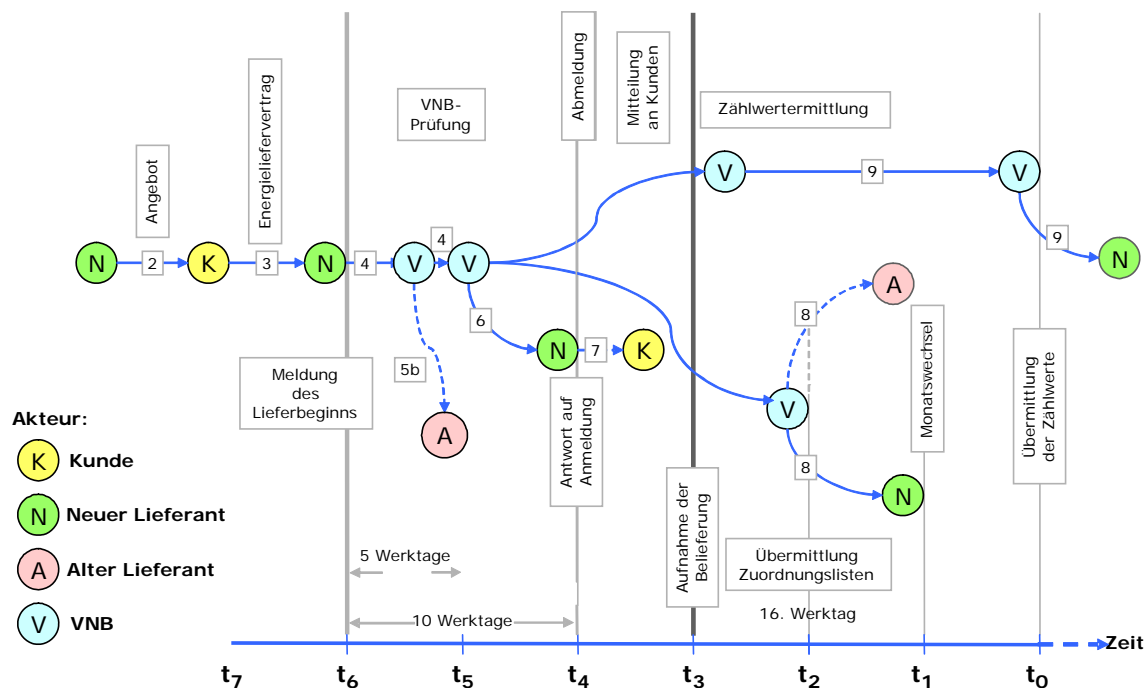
Angebot

Energieliefervertrag

VNB-Prüfung

Abmeldung

Mitteilung an Kunden

Zählwertermittlung

N 2 K 3 N 4 V 4 V

V 9 V

9 N

6

N 7 K

5b

A

8 A

8

V

8

N

Meldung des Lieferbeginns

Antwort auf Anmeldung

Aufnahme der Belieferung

Monatswechsel

Übermittlung der Zählwerte

Akteur:

K Kunde

N Neuer Lieferant

A Alter Lieferant

V VNB

5 Werktage

10 Werktage

Übermittlung Zuordnungslisten

16. Werktag

Zeit

$t_7$ $t_6$ $t_5$ $t_4$ $t_3$ $t_2$ $t_1$ $t_0$